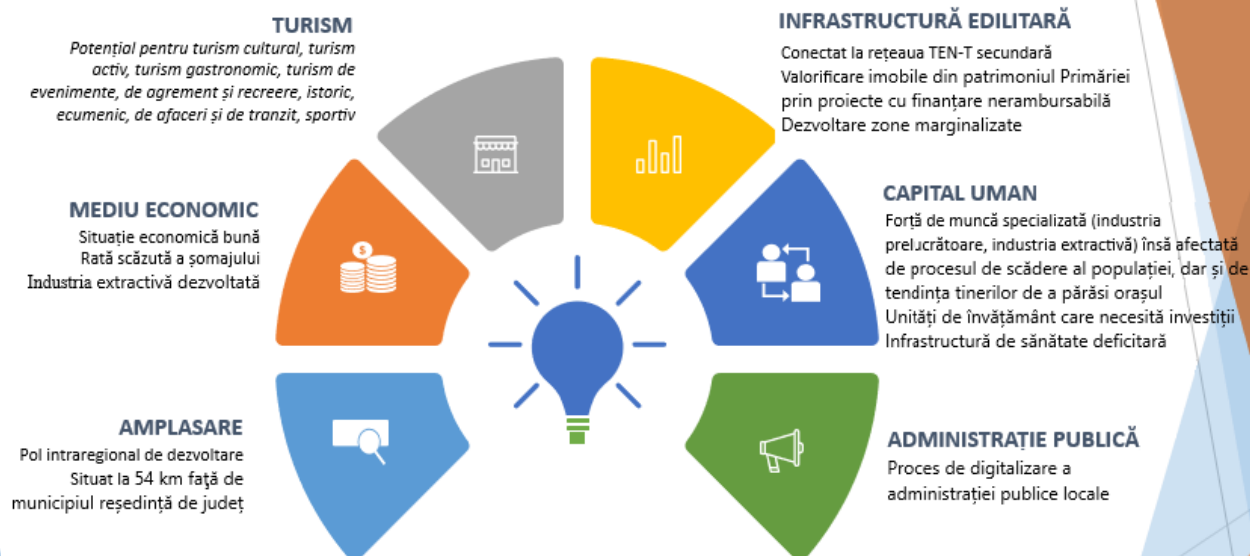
TURISM

Potențial pentru turism cultural, turism activ, turism gastronomic, turism de evenimente, de agrement și recreere, istoric, ecumenic, de afaceri și de tranzit, sportiv

MEDIU ECONOMIC

Situație economică bună
Rată scăzută a șomajului
Industria extractivă dezvoltată

AMPLASARE

Pol intraregional de dezvoltare
Situat la 54 km față de municipiul reședință de județ

INFRASTRUCTURĂ EDILITARĂ

Conectat la rețeaua TEN-T secundară
Valorificare imobile din patrimoniul Primăriei prin proiecte cu finanțare nerambursabilă
Dezvoltare zone marginalizate

CAPITAL UMAN

Forță de muncă specializată (industria prelucrătoare, industria extractivă) însă afectată de procesul de scădere al populației, dar și de tendința tinerilor de a părăsi orașul
Unități de învățământ care necesită investiții
Infrastructură de sănătate deficitară

ADMINISTRAȚIE PUBLICĂ

Proces de digitalizare a administrației publice locale